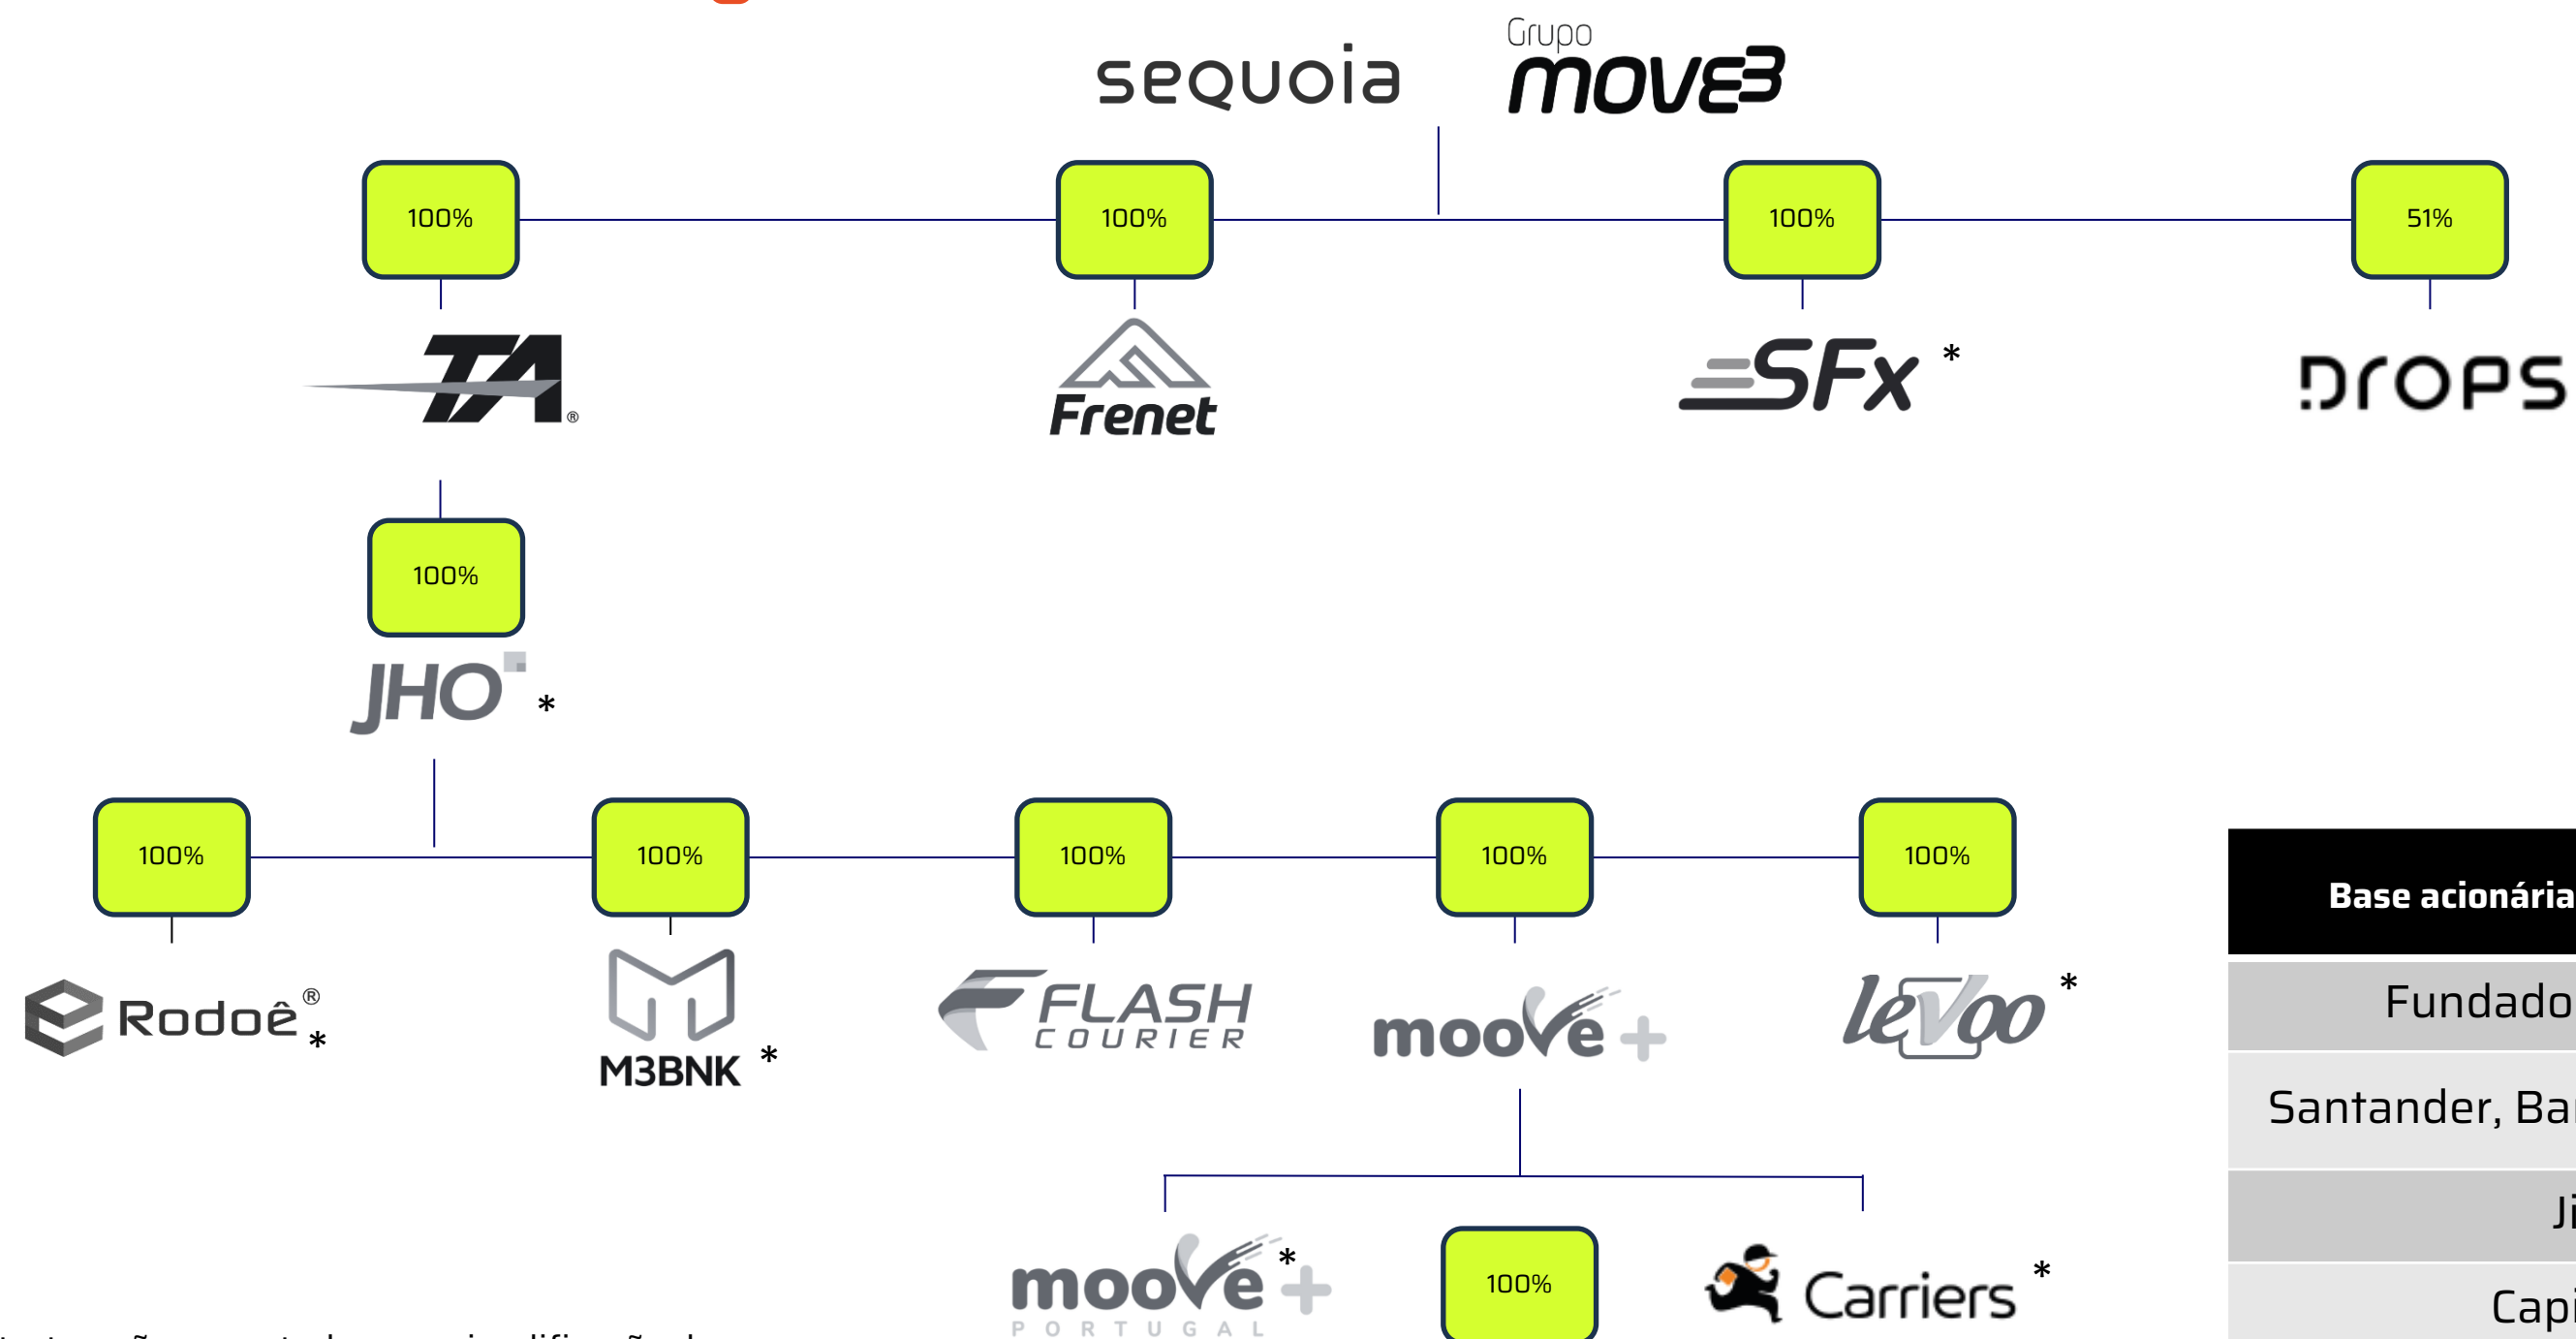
sequoia

Grupo move3

100%

100%

100%

51%

TA®

Frenet

SFx *

Drops

100%

JHO *

100%

100%

100%

100%

100%

Rodoê® *

M3BNK *

FLASH COURIER

moove+

levoo *

moove+ * PORTUGAL

100%

Carriers *

| Base acionária |
|---|
| Fundado |
| Santander, Ba |
| Ji |
| Capi |

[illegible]